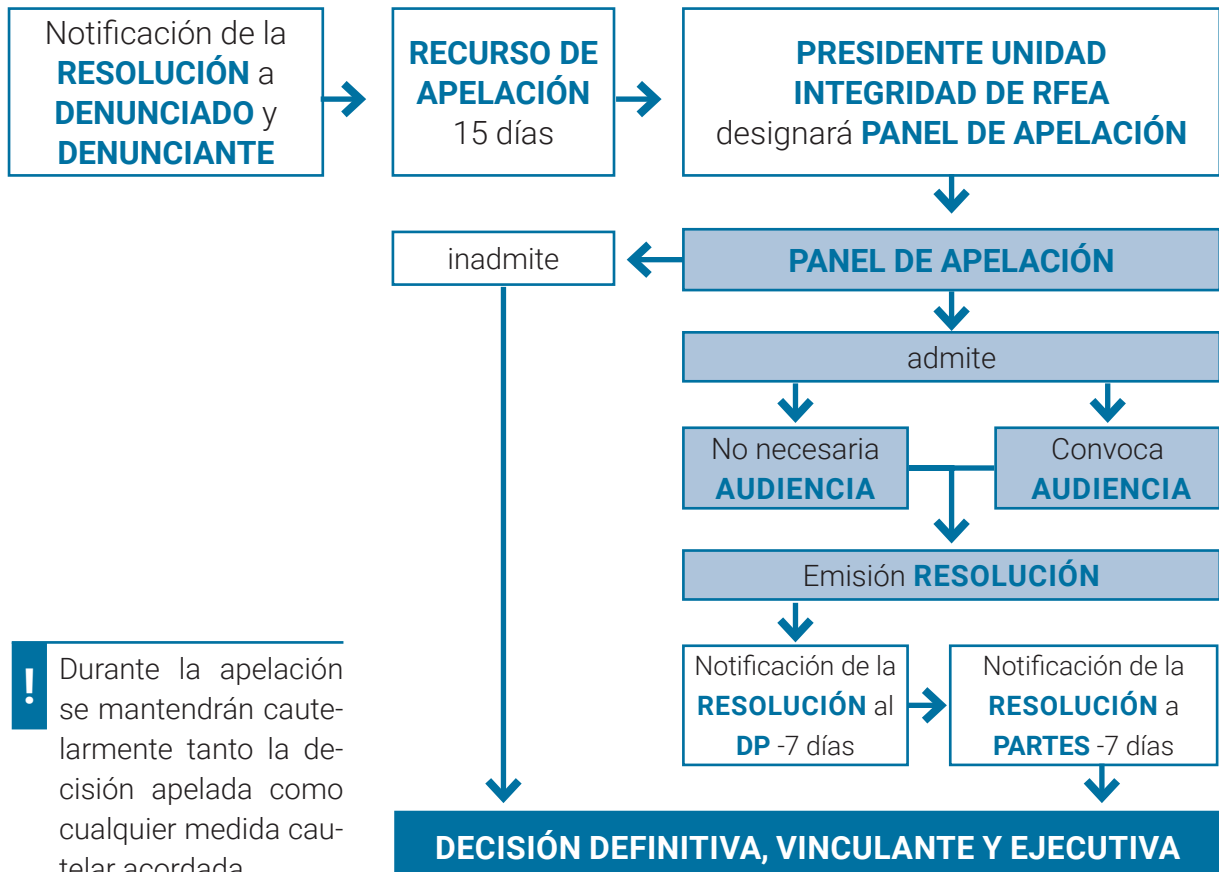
Notificación de la RESOLUCIÓN a DENUNCIADO y DENUNCIANTE

RECURSO DE APELACIÓN 15 días

PRESIDENTE UNIDAD INTEGRIDAD DE RFEA designará PANEL DE APELACIÓN

inadmite

PANEL DE APELACIÓN

admite

No necesaria AUDIENCIA

Convoca AUDIENCIA

Emisión RESOLUCIÓN

Notificación de la RESOLUCIÓN al DP -7 días

Notificación de la RESOLUCIÓN a PARTES -7 días

!

Durante la apelación se mantendrán cautelarmente tanto la decisión apelada como cualquier medida cautelar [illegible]

DECISIÓN DEFINITIVA, VINCULANTE Y EJECUTIVA